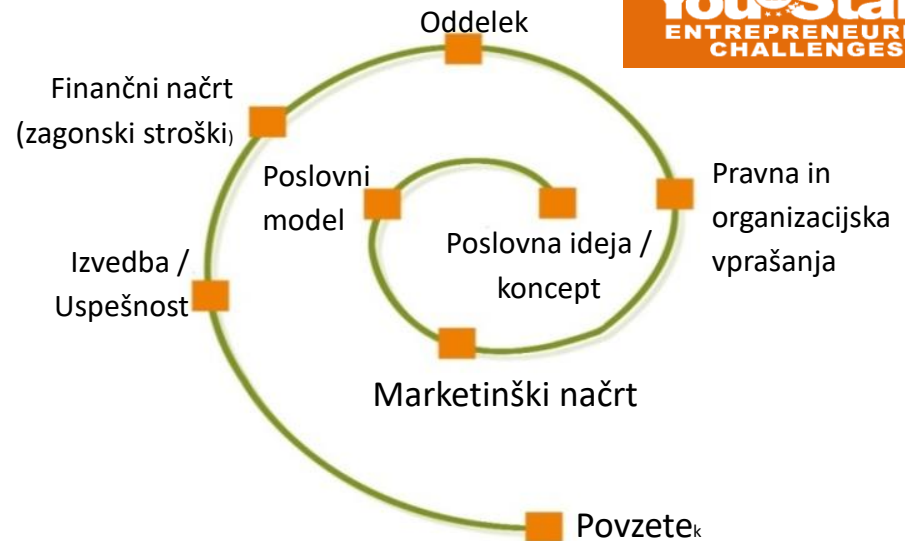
Oddelek

YouStart ENTREPRENEURIAL CHALLENGES

Finančni načrt (zagonski stroški)

Poslovni model

Pravna in organizacijska vprašanja

Izvedba / Uspešnost

Poslovna ideja / koncept

Marketinški načrt

Povzetek